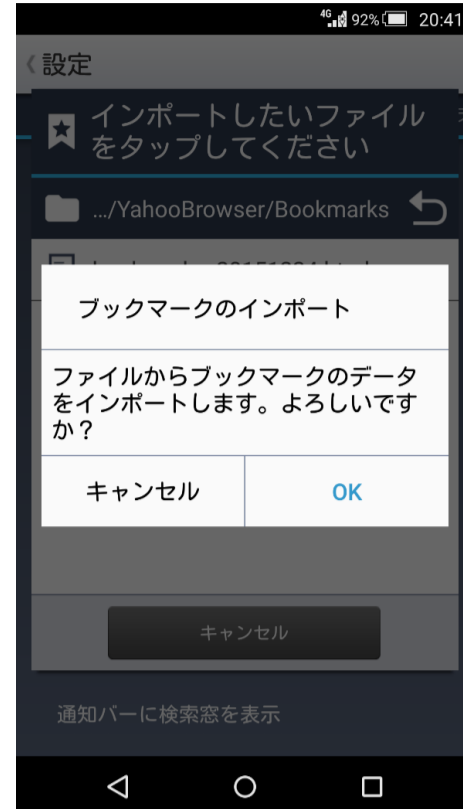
4G 92% 20:41

設定

インポートしたいファイルをタップしてください

.../YahooBrowser/Bookmarks

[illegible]

ブックマークのインポート

ファイルからブックマークのデータをインポートします。よろしいですか？

キャンセル

OK

キャンセル

通知バーに検索窓を表示